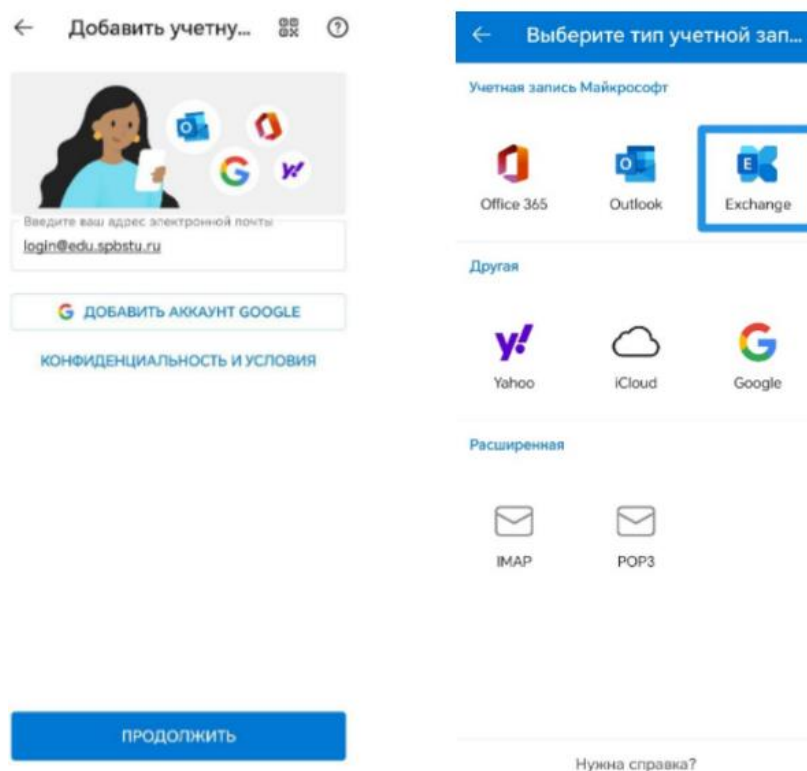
← Добавить учетну...

Введите ваш адрес электронной почты
login@edu.spbstu.ru

G ДОБАВИТЬ АККАУНТ GOOGLE

КОНФИДЕНЦИАЛЬНОСТЬ И УСЛОВИЯ

ПРОДОЛЖИТЬ

← Выберите тип учетной зап...

Учетная запись Майкрософт

Office 365
Outlook
Exchange

Другая

Yahoo
iCloud
Google

Расширенная

IMAP
POP3

Нужна справка?